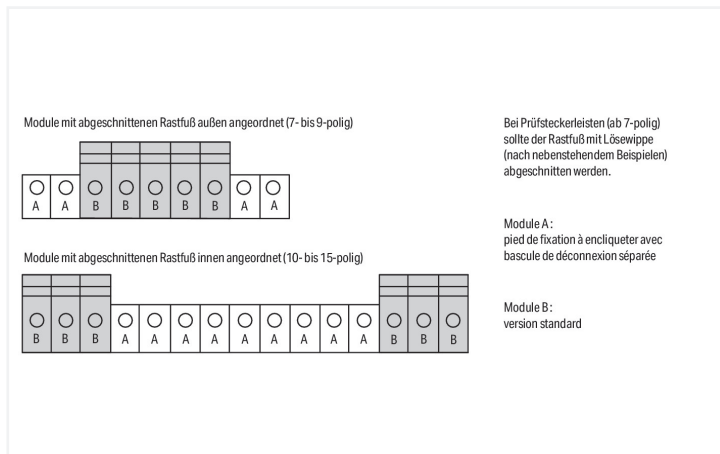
Module mit abgeschnittenen Rastfuß außen angeordnet (7- bis 9-polig)

A A B B B B B A A

Module mit abgeschnittenen Rastfuß innen angeordnet (10- bis 15-polig)

B B B A A A A A A A A A B B B

Bei Prüfsteckerleisten (ab 7-polig) sollte der Rastfuß mit Lösewippe (nach nebenstehendem Beispielen) abgeschnitten werden.

Module A :
pied de fixation à encliqueter avec bascule de déconnexion séparée

Module B :
version standard